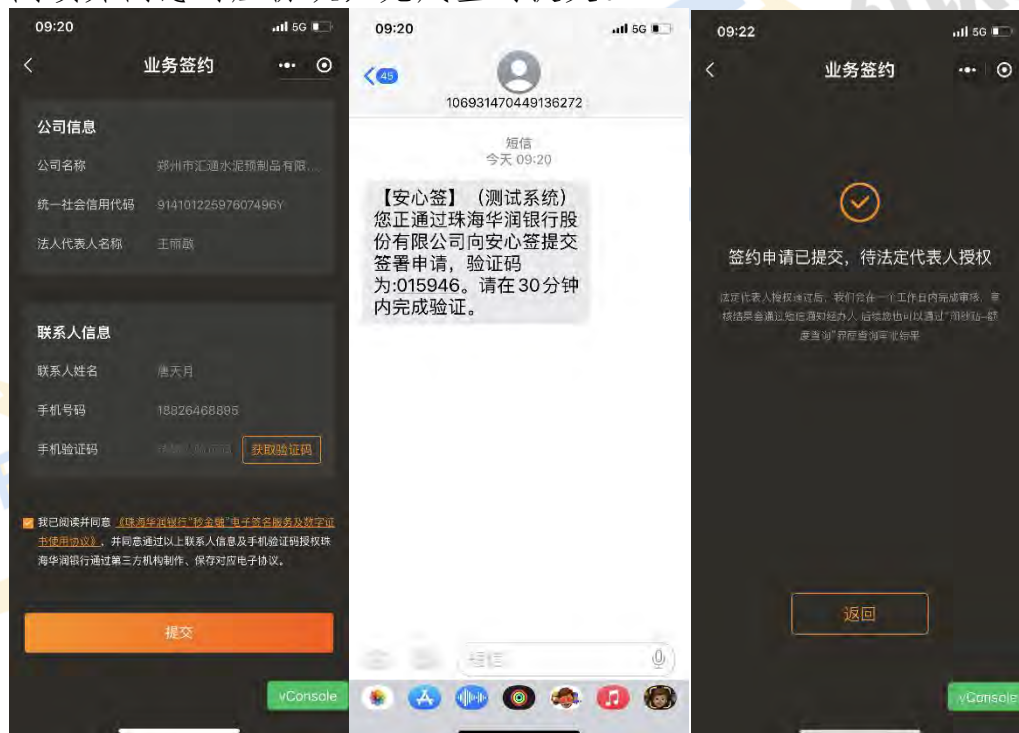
09:20

业务签约

公司信息

公司名称 郑州市汇通水泥预制品有限...

统一社会信用代码 91410122597607496Y

法定代表人名称 王丽颖

联系人信息

联系人姓名 唐天月

手机号码 18826468895

手机验证码 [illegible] 获取验证码

我已阅读并同意《珠海华润银行"秒金融"电子签名服务及数字证书使用协议》，并同意通过以上联系人信息及手机验证码授权珠海华润银行通过第三方机构制作、保存对应电子协议。

提交

vConsole

09:20

45

106931470449136272

短信
今天 09:20

【安心签】（测试系统）您正通过珠海华润银行股份有限公司向安心签提交签署申请，验证码为:015946。请在30分钟内完成验证。

短信

09:22

业务签约

签约申请已提交，待法定代表人授权

法定代表人授权通过后，我们会在一个工作日内完成审核，审核结果会通过短信通知经办人，届时您也可以通过"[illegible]"菜单查询审批结果

返回

vConsole